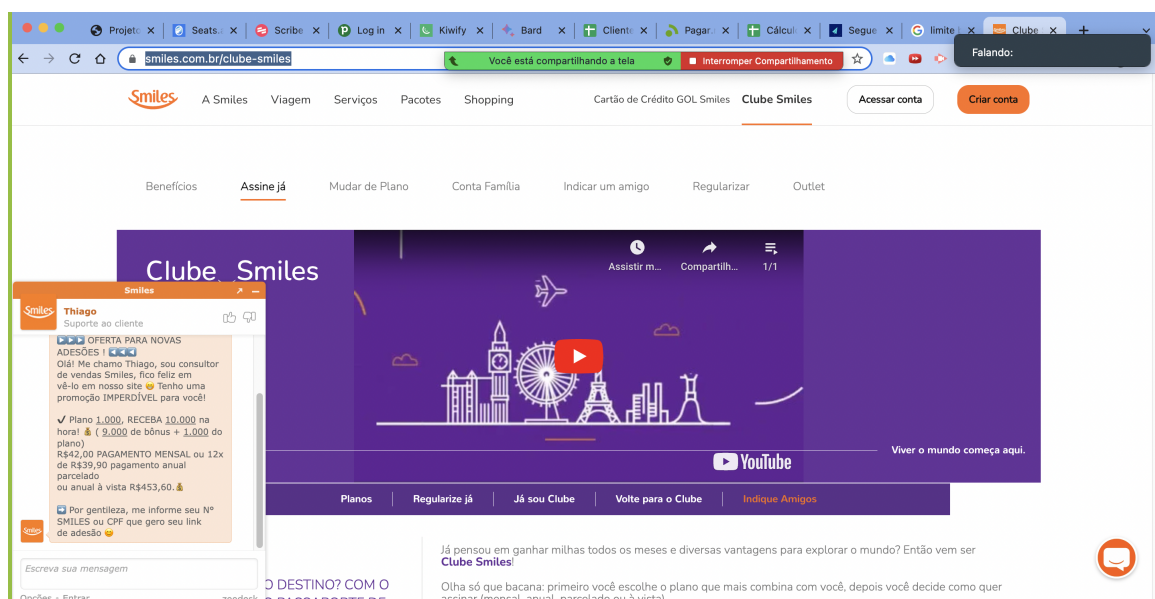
Projeto | Seats. | Scribe | Log in | Kiwify | Bard | Cliente | Pagar | Cálcul | Segue | limite | Clube

smiles.com.br/clube-smiles

Você está compartilhando a tela | Interromper Compartilhamento

Falando:

Smiles | A Smiles | Viagem | Serviços | Pacotes | Shopping | Cartão de Crédito GOL Smiles | Clube Smiles | Acessar conta | Criar conta

Benefícios | Assine já | Mudar de Plano | Conta Família | Indicar um amigo | Regularizar | Outlet

Clube Smiles

Assistir m... | Compartilh... | 1/1

YouTube

Viver o mundo começa aqui.

Planos | Regularize já | Já sou Clube | Volte para o Clube | Indique Amigos

Smiles

Thiago
Suporte ao cliente

▶️▶️▶️ OFERTA PARA NOVAS ADESÕES ! ◀️◀️◀️
Olá! Me chamo Thiago, sou consultor de vendas Smiles, fico feliz em vê-lo em nosso site 😊 Tenho uma promoção IMPERDÍVEL para você!

✔️ Plano 1.000, RECEBA 10.000 na hora! 💰 ( 9.000 de bônus + 1.000 do plano)
R$42,00 PAGAMENTO MENSAL ou 12x de R$39,90 pagamento anual parcelado
ou anual à vista R$453,60.💰

➡️ Por gentileza, me informe seu Nº SMILES ou CPF que gero seu link de adesão 😊

Escreva sua mensagem

Opções • Entrar | zendesk

O DESTINO? COM O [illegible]

Já pensou em ganhar milhas todos os meses e diversas vantagens para explorar o mundo? Então vem ser Clube Smiles!

Olha só que bacana: primeiro você escolhe o plano que mais combina com você, depois você decide como quer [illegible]